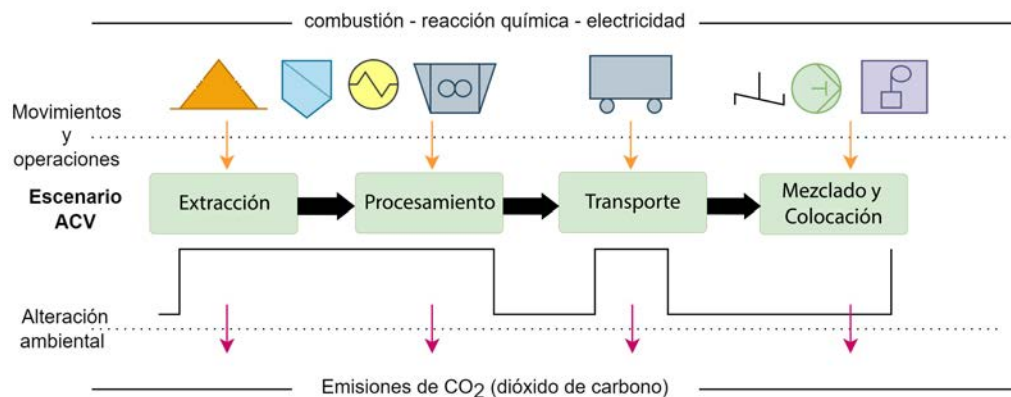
combustión - reacción química - electricidad

Movimientos y operaciones

Escenario ACV

Extracción

Procesamiento

Transporte

Mezclado y Colocación

Alteración ambiental

Emisiones de $CO_2$ (dióxido de carbono)